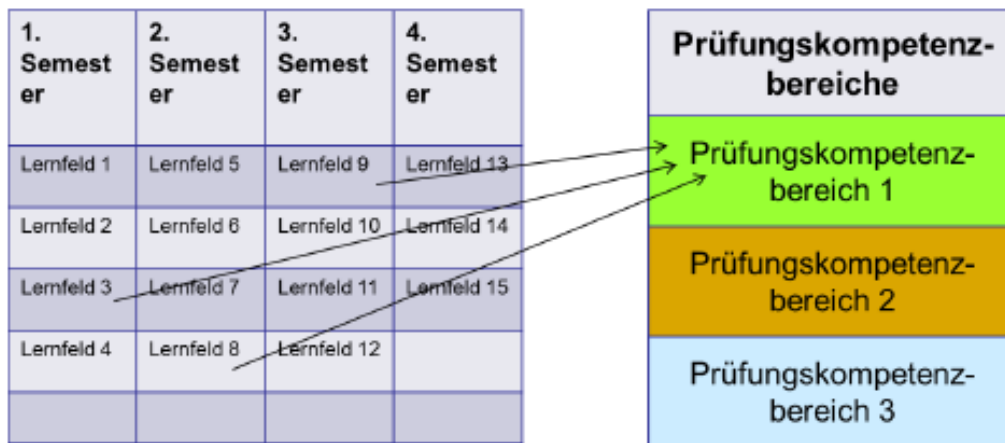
| 1. Semester | 2. Semester | 3. Semester | 4. Semester |
|---|---|---|---|
| Lernfeld 1 | Lernfeld 5 | Lernfeld 9 | Lernfeld 13 |
| Lernfeld 2 | Lernfeld 6 | Lernfeld 10 | Lernfeld 14 |
| Lernfeld 3 | Lernfeld 7 | Lernfeld 11 | Lernfeld 15 |
| Lernfeld 4 | Lernfeld 8 | Lernfeld 12 | |
| | | | |

Prüfungskompetenzbereiche

Prüfungskompetenzbereich 1

Prüfungskompetenzbereich 2

Prüfungskompetenzbereich 3